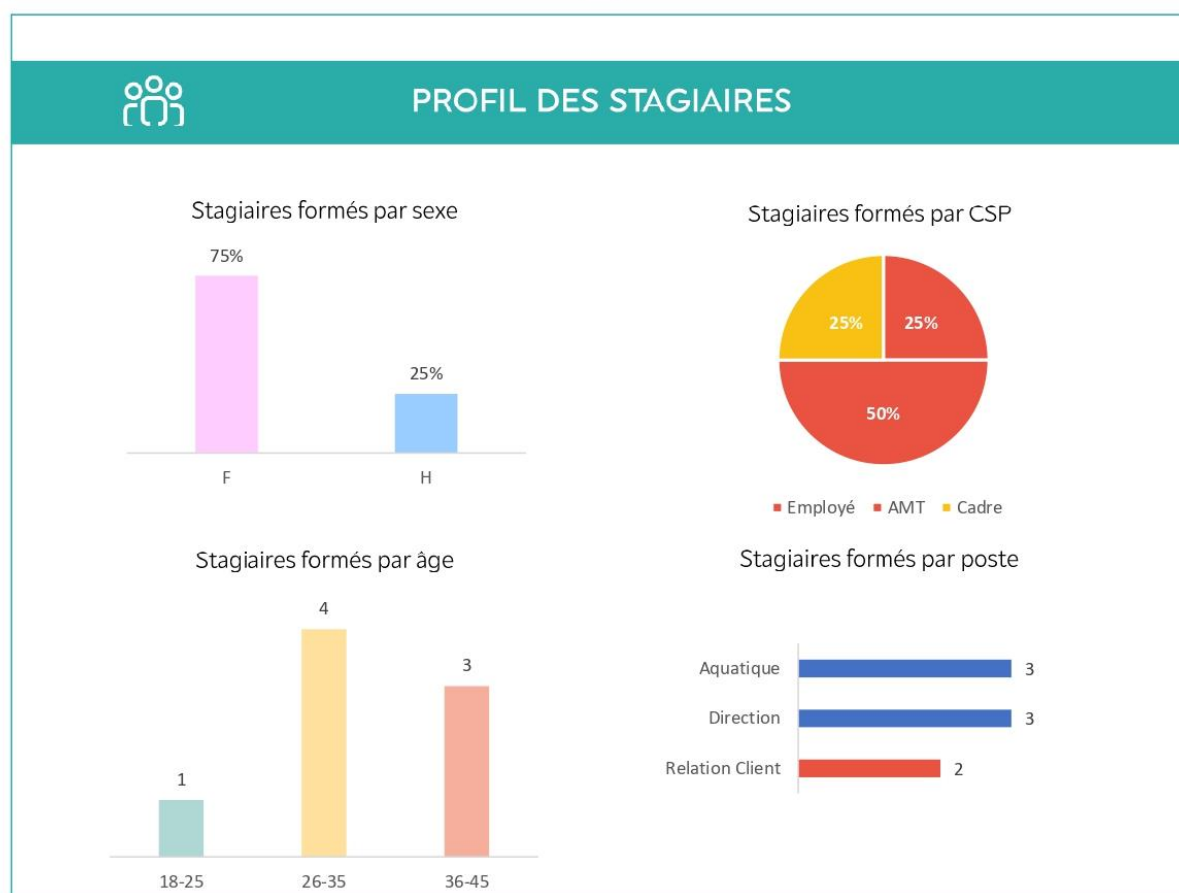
PROFIL DES STAGIAIRES

Stagiaires formés par sexe

75%

25%

F

H

Stagiaires formés par CSP

25%

25%

50%

Employé AMT Cadre

Stagiaires formés par âge

4

3

1

18-25

26-35

36-45

Stagiaires formés par poste

Aquatique 3

Direction 3

Relation Client 2